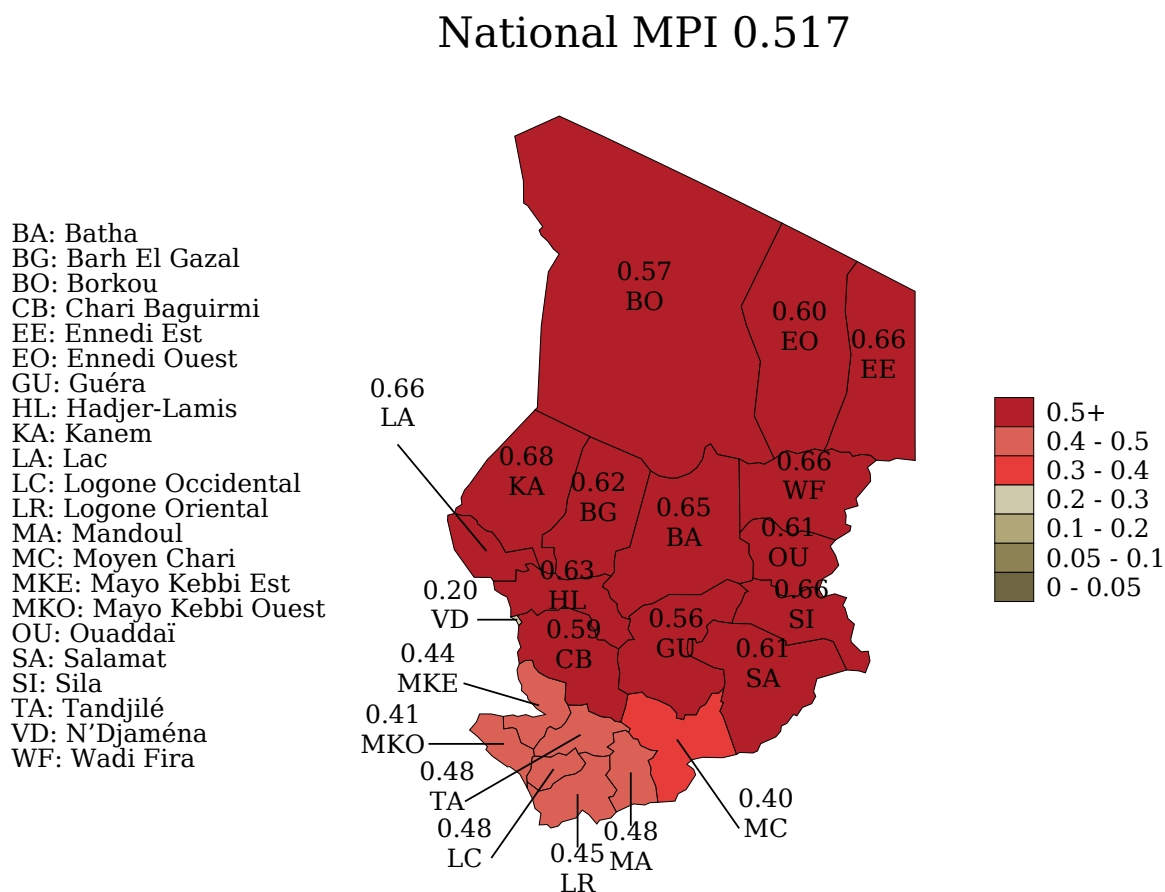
National MPI 0.517

BA: Batha
BG: Barh El Gazal
BO: Borkou
CB: Chari Baguirmi
EE: Ennedi Est
EO: Ennedi Ouest
GU: Guéra
HL: Hadjer-Lamis
KA: Kanem
LA: Lac
LC: Logone Occidental
LR: Logone Oriental
MA: Mandoul
MC: Moyen Chari
MKE: Mayo Kebbi Est
MKO: Mayo Kebbi Ouest
OU: Ouaddaï
SA: Salamat
SI: Sila
TA: Tandjilé
VD: N'Djaména
WF: Wadi Fira

0.57
BO
0.60
EO
0.66
EE
0.66
LA
0.68
KA
0.62
BG
0.65
BA
0.66
WF
0.61
OU
0.63
HL
0.66
SI
0.20
VD
0.56
GU
0.59
CB
0.61
SA
0.44
MKE
0.41
MKO
0.48
TA
0.48
LC
0.45
LR
0.48
MA
0.40
MC

0.5+
0.4 - 0.5
0.3 - 0.4
0.2 - 0.3
0.1 - 0.2
0.05 - 0.1
0 - 0.05